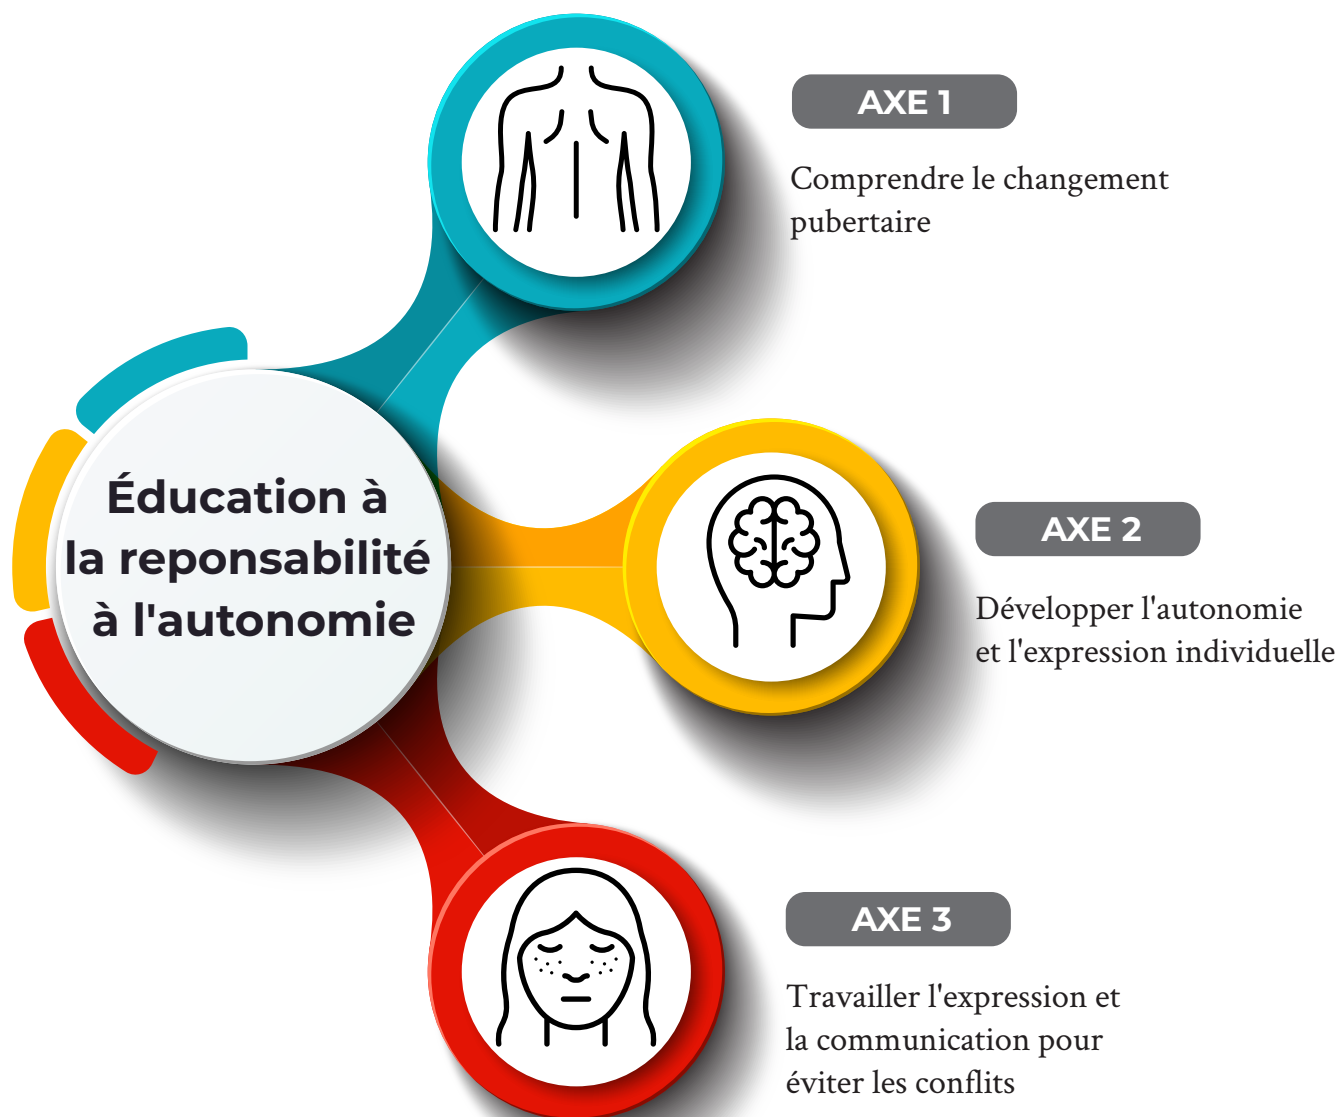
Éducation à la reponsabilité à l'autonomie

AXE 1

Comprendre le changement pubertaire

AXE 2

Développer l'autonomie et l'expression individuelle

AXE 3

Travailler l'expression et la communication pour éviter les conflits